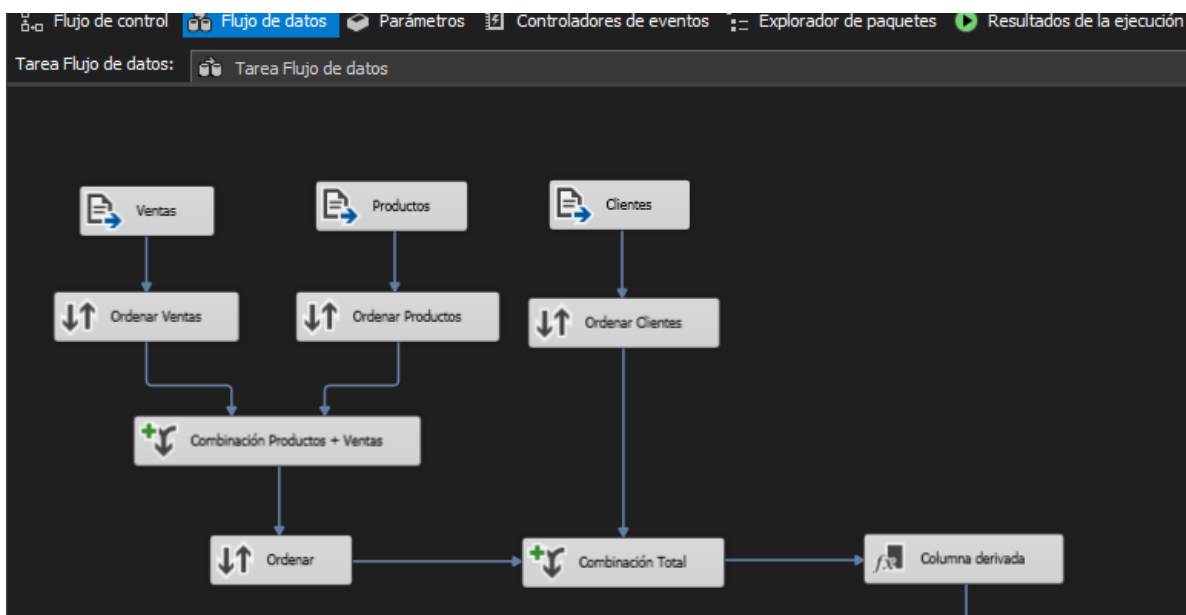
Flujo de control   Flujo de datos   Parámetros   Controladores de eventos   Explorador de paquetes   Resultados de la ejecución

Tarea Flujo de datos:   Tarea Flujo de datos

Ventas

Productos

Clientes

Ordenar Ventas

Ordenar Productos

Ordenar Clientes

Combinación Productos + Ventas

Ordenar

Combinación Total

Columna derivada